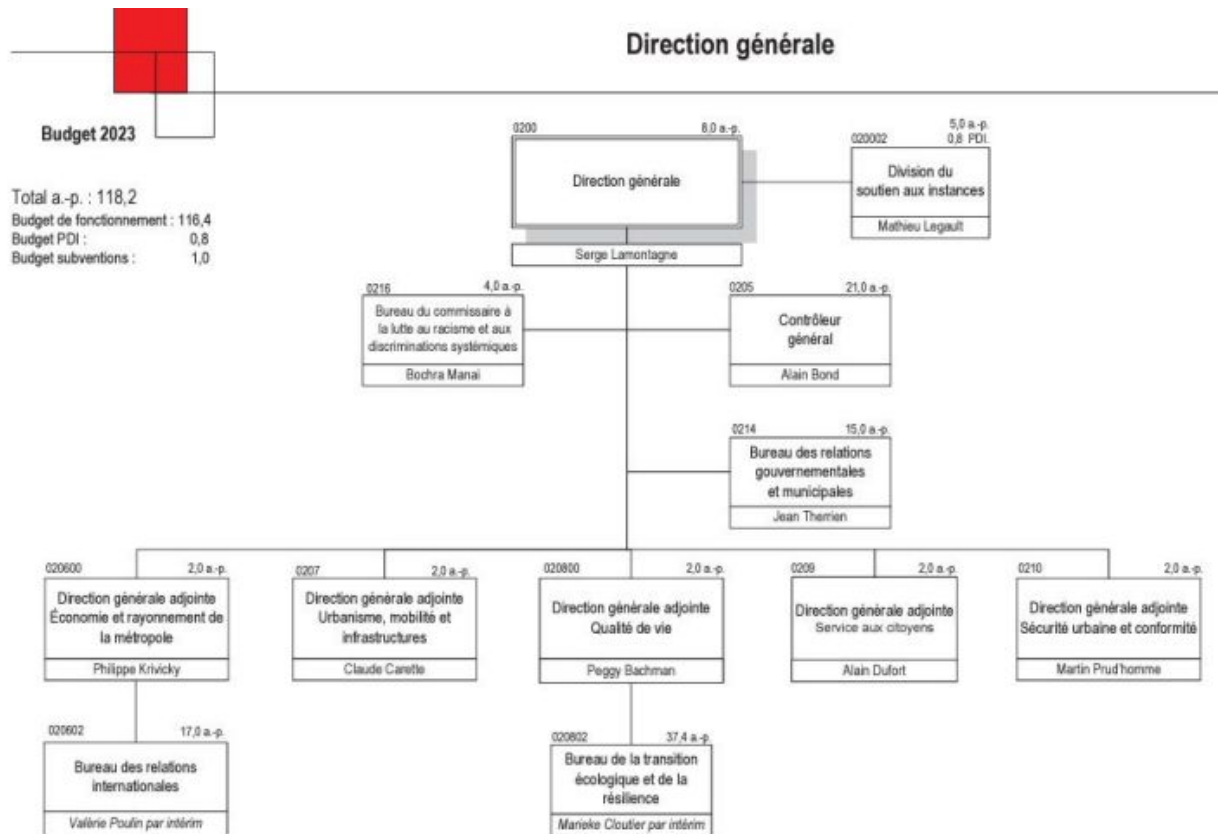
Direction générale

Budget 2023

Total a.-p. : 118,2
Budget de fonctionnement : 116,4
Budget PDI : 0,8
Budget subventions : 1,0

0200 8,0 a.-p.
Direction générale
Serge Lamontagne

020002 5,0 a.-p. 0,8 PDI
Division du soutien aux instances
Mathieu Legault

0216 4,0 a.-p.
Bureau du commissaire à la lutte au racisme et aux discriminations systémiques
Bochra Manai

0205 21,0 a.-p.
Contrôleur général
Alain Bond

0214 15,0 a.-p.
Bureau des relations gouvernementales et municipales
Jean Therrien

020600 2,0 a.-p.
Direction générale adjointe Économie et rayonnement de la métropole
Philippe Krivicky

0207 2,0 a.-p.
Direction générale adjointe Urbanisme, mobilité et infrastructures
Claude Carette

020800 2,0 a.-p.
Direction générale adjointe Qualité de vie
Peggy Bachman

0209 2,0 a.-p.
Direction générale adjointe Service aux citoyens
Alain Dufort

0210 2,0 a.-p.
Direction générale adjointe Sécurité urbaine et conformité
Martin Prud'homme

020602 17,0 a.-p.
Bureau des relations internationales
Valérie Poulin par intérim

020802 37,4 a.-p.
Bureau de la transition écologique et de la résilience
Marieke Cloutier par intérim